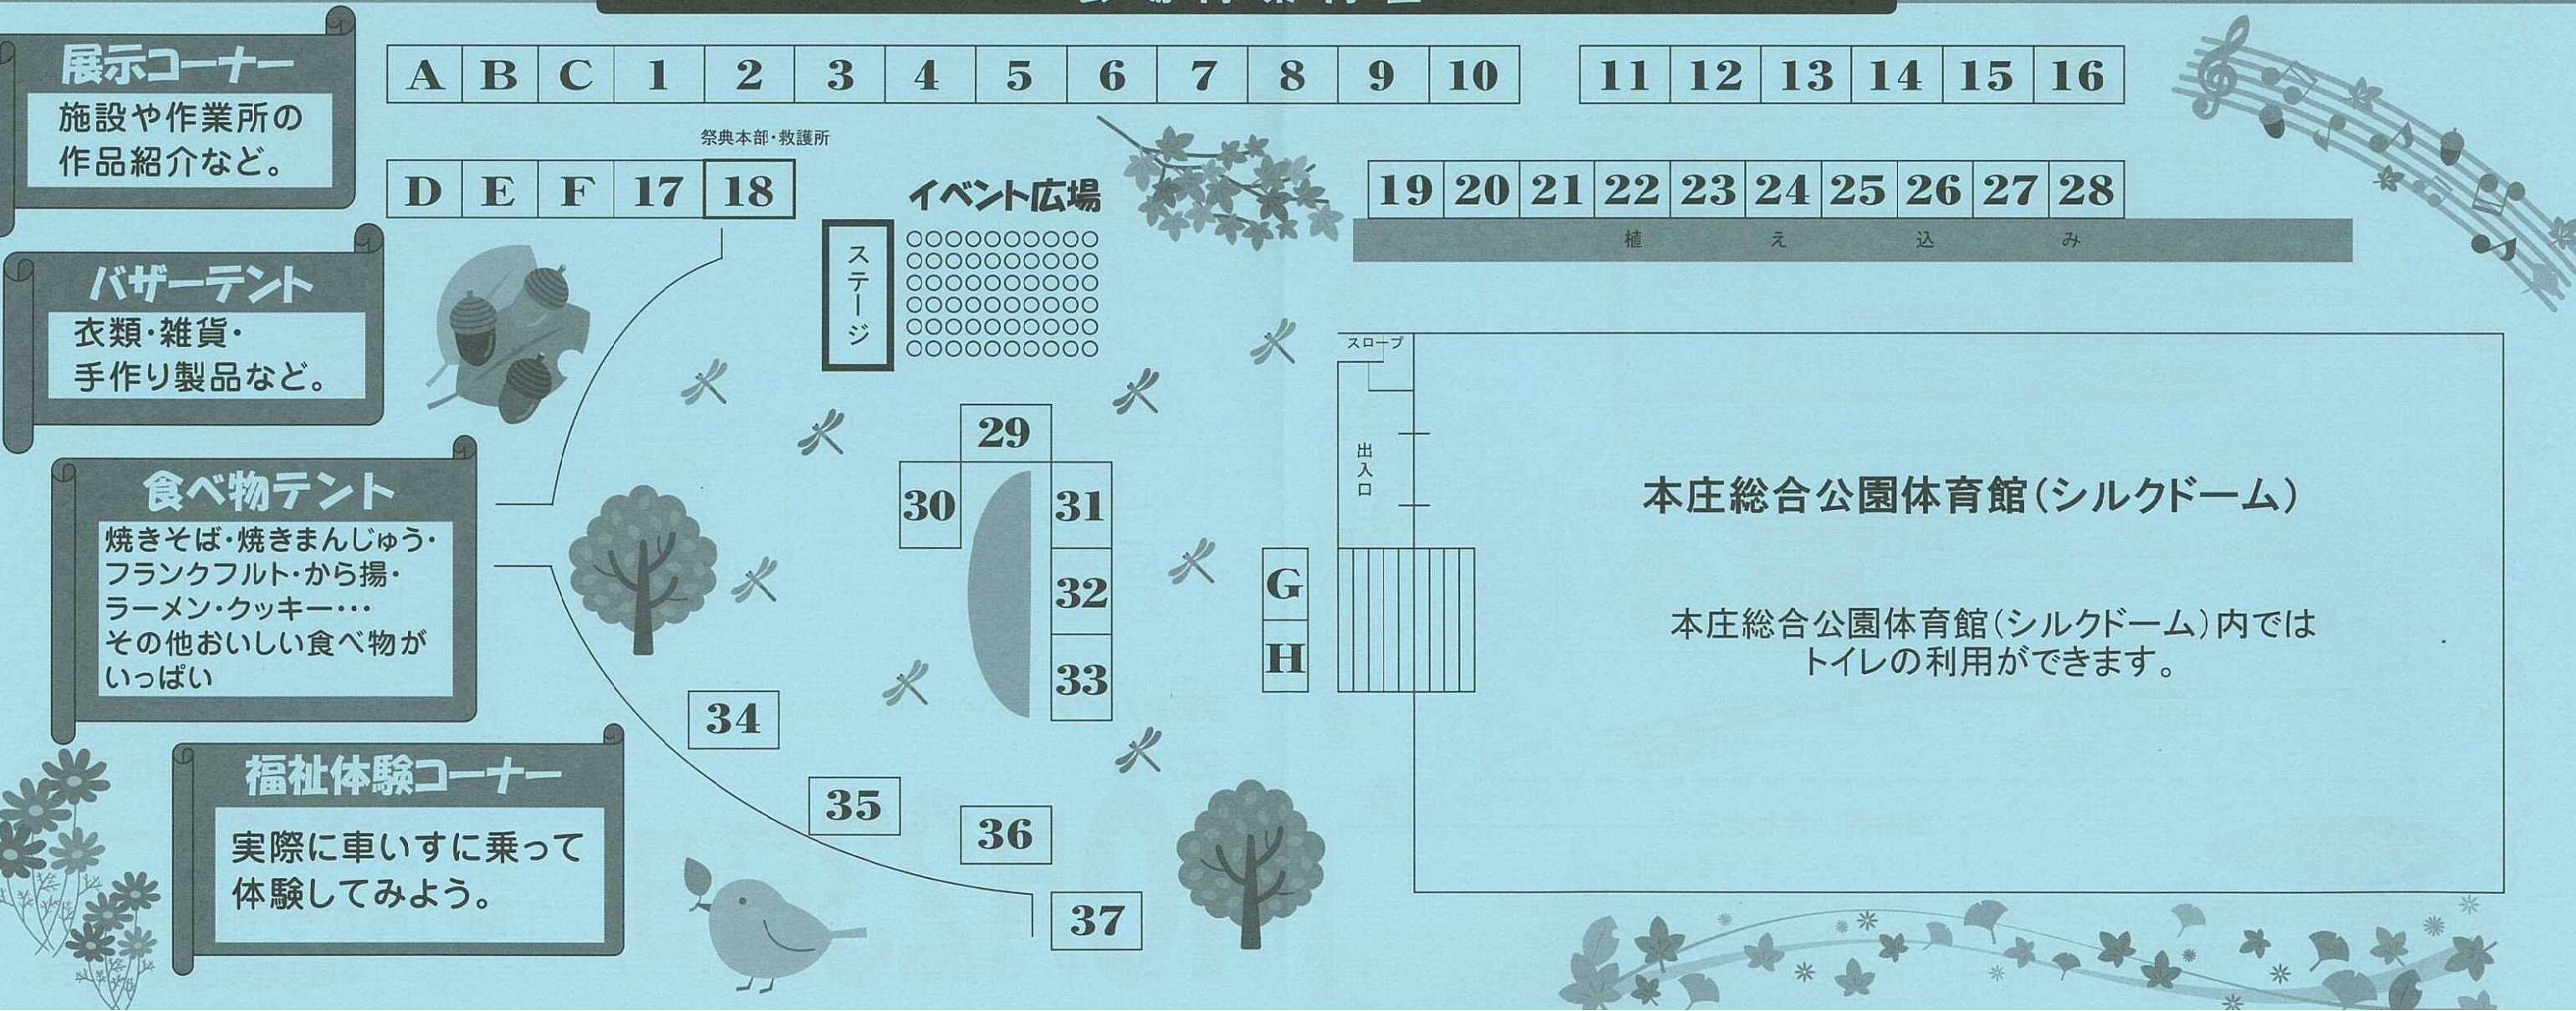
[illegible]

展示コーナー
施設や作業所の作品紹介など。

バザーテント
衣類・雑貨・手作り製品など。

食べ物テント
焼きそば・焼きまんじゅう・フランクフルト・から揚・ラーメン・クッキー・・・その他おいしい食べ物がいっぱい

福祉体験コーナー
実際に車いすに乗って体験してみよう。

| A | B | C | 1 | 2 | 3 | 4 | 5 | 6 | 7 | 8 | 9 | 10 |
|---|---|---|---|---|---|---|---|---|---|---|---|---|

| 11 | 12 | 13 | 14 | 15 | 16 |
|---|---|---|---|---|---|

祭典本部・救護所

| D | E | F | 17 | 18 |
|---|---|---|---|---|

イベント広場

ステージ

| 19 | 20 | 21 | 22 | 23 | 24 | 25 | 26 | 27 | 28 |
|---|---|---|---|---|---|---|---|---|---|

植　え　込　み

スロープ

出入口

29
30
31
32
33
34
35
36
37

G
H

本庄総合公園体育館（シルクドーム）

本庄総合公園体育館（シルクドーム）内ではトイレの利用ができます。